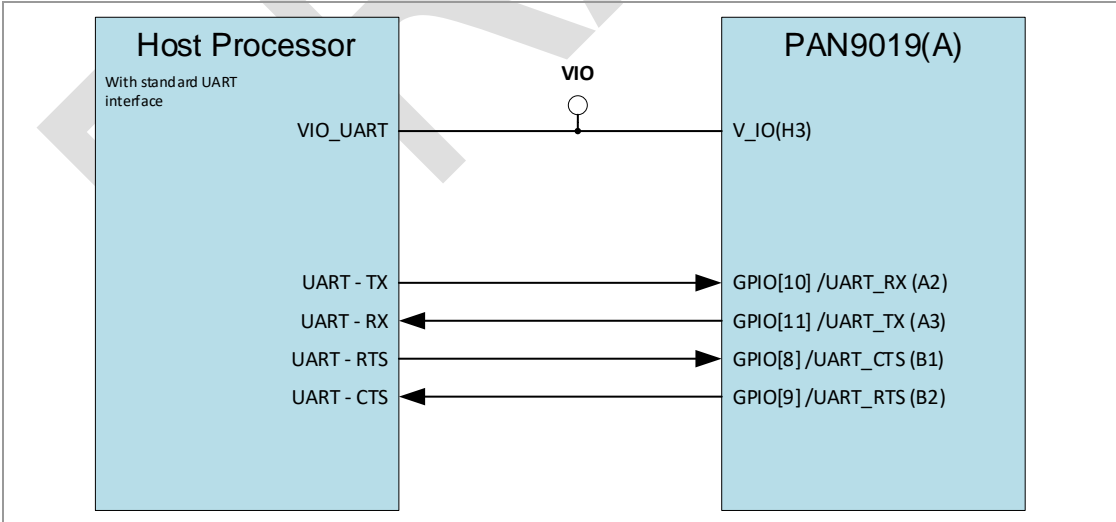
Host Processor
With standard UART interface

VIO_UART

UART - TX
UART - RX
UART - RTS
UART - CTS

VIO

PAN9019(A)

V_IO(H3)

GPIO[10] /UART_RX (A2)
GPIO[11] /UART_TX (A3)
GPIO[8] /UART_CTS (B1)
GPIO[9] /UART_RTS (B2)